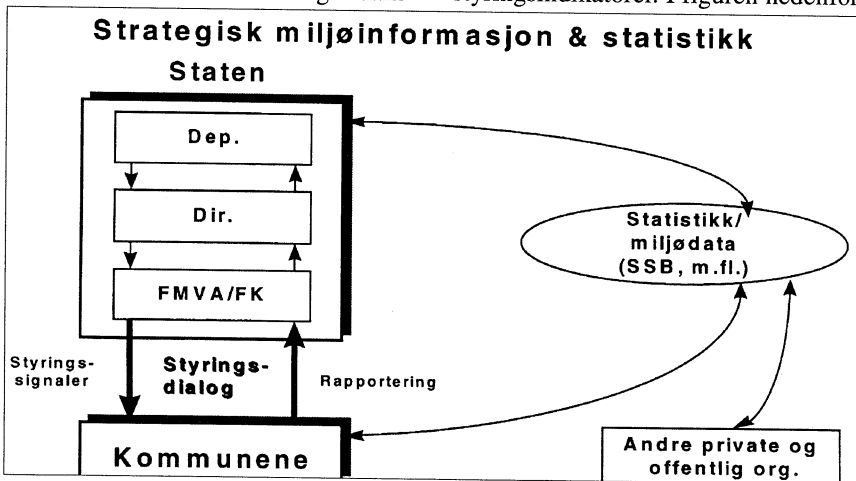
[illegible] styringsindikatorer. Figuren nedenfor

Strategisk miljøinformasjon & statistikk

Staten

Dep.

Dir.

FMVA/FK

Statistikk/ miljødata (SSB, m.fl.)

Styrings-signaler

Styrings-dialog

Rapportering

Kommunene

Andre private og offentlig org.